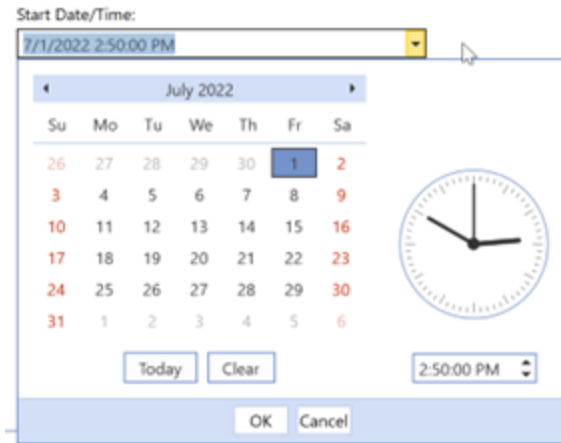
Start Date/Time:
7/1/2022 2:50:00 PM

July 2022

| Su | Mo | Tu | We | Th | Fr | Sa |
|---|---|---|---|---|---|---|
| 26 | 27 | 28 | 29 | 30 | 1 | 2 |
| 3 | 4 | 5 | 6 | 7 | 8 | 9 |
| 10 | 11 | 12 | 13 | 14 | 15 | 16 |
| 17 | 18 | 19 | 20 | 21 | 22 | 23 |
| 24 | 25 | 26 | 27 | 28 | 29 | 30 |
| 31 | 1 | 2 | 3 | 4 | 5 | 6 |

Today Clear

2:50:00 PM

OK Cancel